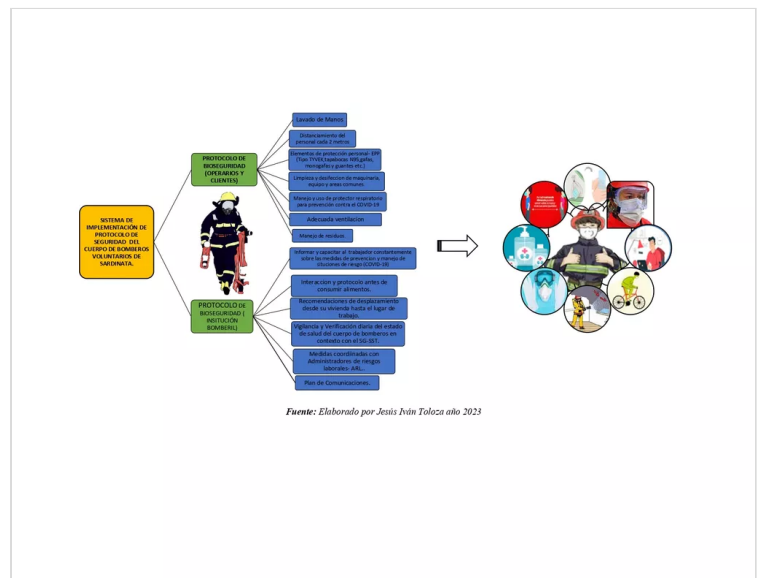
SISTEMA DE IMPLEMENTACIÓN DE PROTOCOLO DE SEGURIDAD DEL CUERPO DE BOMBEROS VOLUNTARIOS DE SARDINATA.

PROTOCOLO DE BIOSEGURIDAD (OPERARIOS Y CLIENTES)

Lavado de Manos

Distanciamiento del personal cada 2 metros

Elementos de protección personal- EPP (Tyvek, tapabocas N95,gafas, monogafas y guantes etc.)

Limpieza y desifeccion de maquinaria, equipo y areas comunes

Manejo y uso de protector respiratorio para prevención contra el COVID-19

Adecuada ventilacion

Manejo de residuos

PROTOCOLO DE BIOSEGURIDAD ( INSTITUCIÓN BOMBERIL)

Informar y capacitar al trabajador constantemente sobre las medidas de prevencion y manejo de situciones de riesgo (COVID-19)

Interaccion y protocolo antes de consumir alimentos.

Recomendaciones de desplazamiento desde su vivienda hasta el lugar de trabajo.

Vigilancia y Verificación diaria del estado de salud del cuerpo de bomberos en conteido con el SG-SST.

Medidas coordinadas con Administradores de riesgos laborales- ARL..

Plan de Comunicaciones.

Fuente: Elaborado por Jesús Iván Toloza año 2023